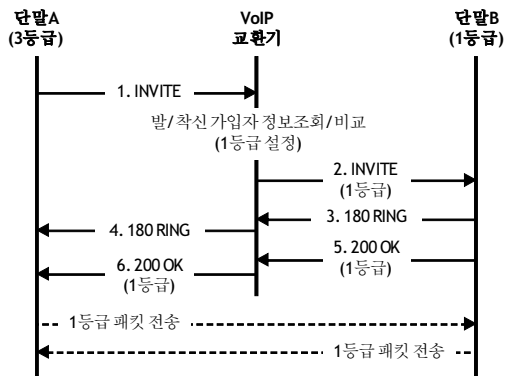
단말A
(3등급)

VoIP
교환기

단말B
(1등급)

1. INVITE

발/착신 가입자 정보조회/비교
(1등급 설정)

2. INVITE
(1등급)

3. 180 RING

4. 180 RING

5. 200 OK
(1등급)

6. 200 OK
(1등급)

1등급 패킷 전송

1등급 패킷 전송